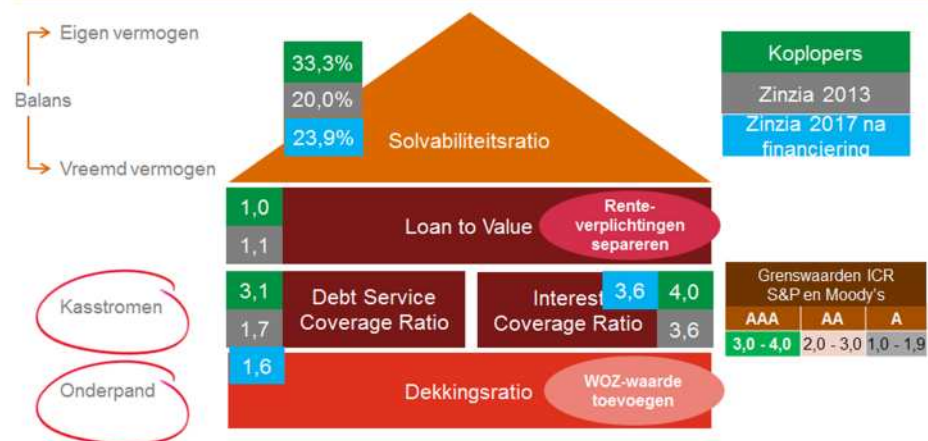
Eigen vermogen

Balans

Vreemd vermogen

33,3%
20,0%
23,9%
Solvabiliteitsratio

Koplopers
Zinzia 2013
Zinzia 2017 na financiering

1,0
1,1
Loan to Value
Renteverplichtingen separeren

Kasstromen

3,1
1,7
Debt Service Coverage Ratio

Interest Coverage Ratio
3,6
4,0
3,6

Grenswaarden ICR S&P en Moody's

| AAA | AA | A |
|---|---|---|
| 3,0 - 4,0 | 2,0 - 3,0 | 1,0 - 1,9 |

Onderpand

1,6
Dekkingsratio
WOZ-waarde toevoegen